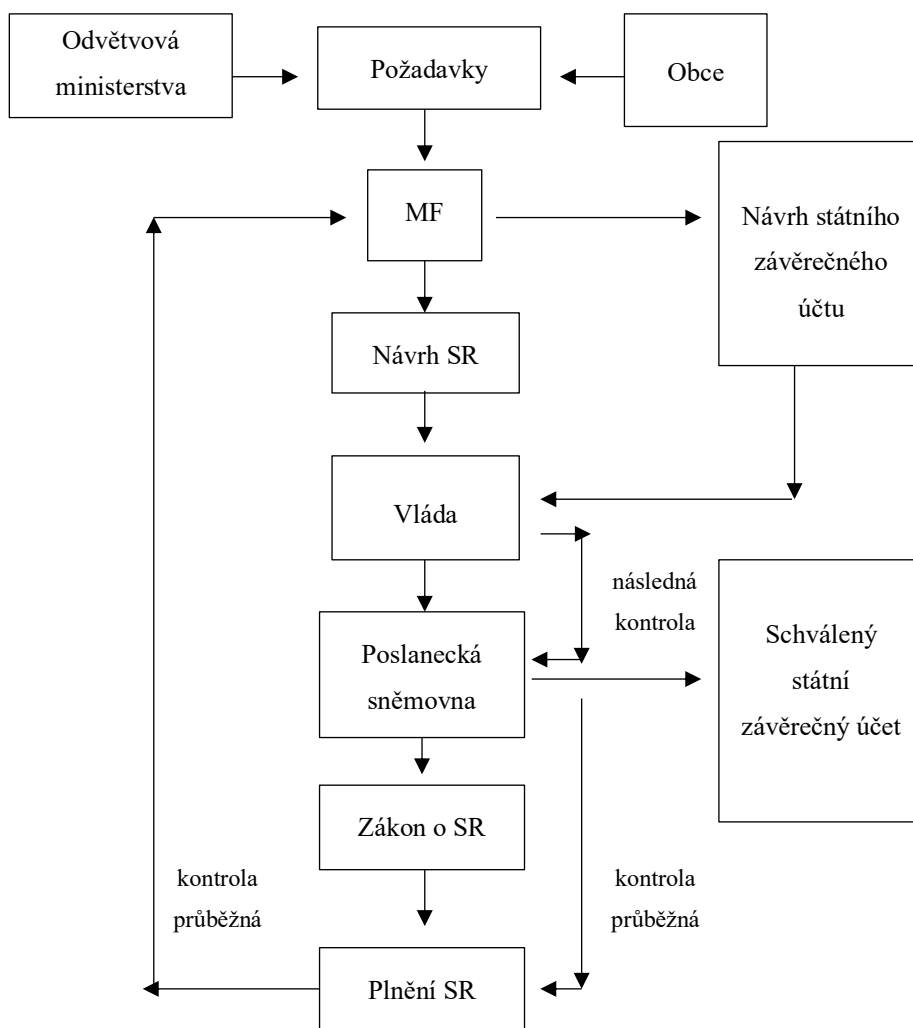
Odvětvová ministerstva

Požadavky

Obce

MF

Návrh státního závěrečného účtu

Návrh SR

Vláda

následná kontrola

Poslanecká sněmovna

Schválený státní závěrečný účet

Zákon o SR

kontrola průběžná

kontrola průběžná

Plnění SR